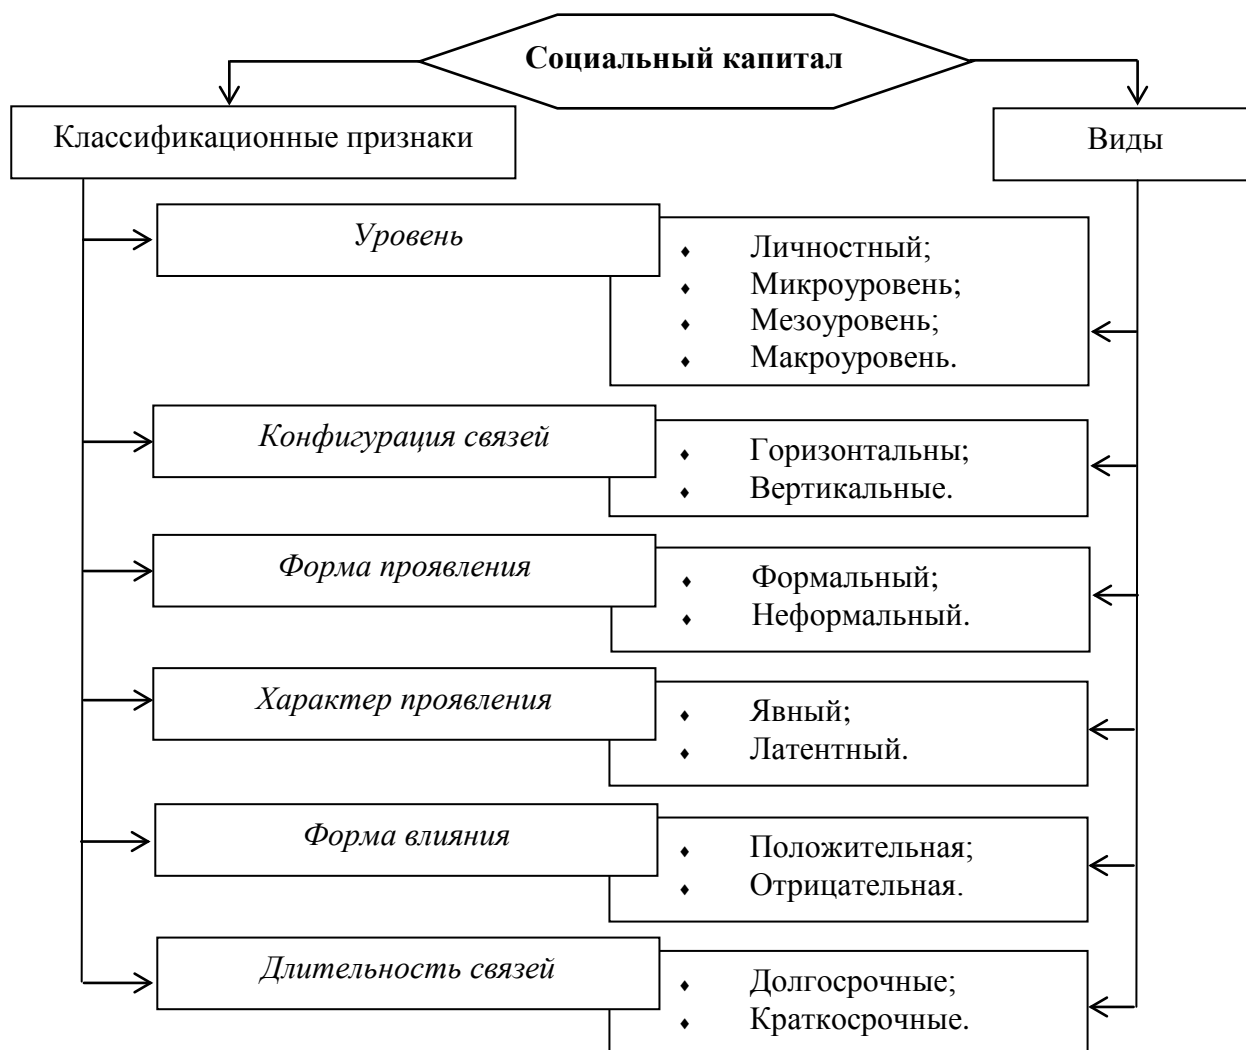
**Социальный капитал**

Классификационные признаки

Виды

*Уровень*

- Личностный;
- Микроуровень;
- Мезоуровень;
- Макроуровень.

*Конфигурация связей*

- Горизонтальны;
- Вертикальные.

*Форма проявления*

- Формальный;
- Неформальный.

*Характер проявления*

- Явный;
- Латентный.

*Форма влияния*

- Положительная;
- Отрицательная.

*Длительность связей*

- Долгосрочные;
- Краткосрочные.